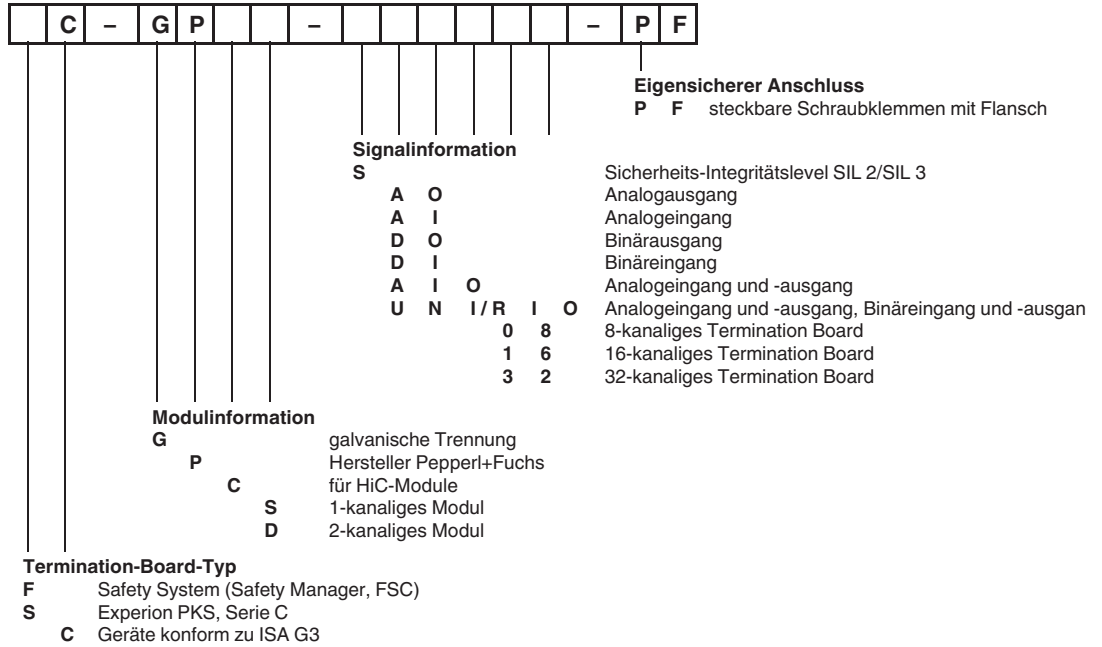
| | C | – | G | P | | | – | | | | | | | – | P | F |
|---|---|---|---|---|---|---|---|---|---|---|---|---|---|---|---|---|

**Eigensicherer Anschluss**
**P F** steckbare Schraubklemmen mit Flansch

**Signalinformation**
**S** Sicherheits-Integritätslevel SIL 2/SIL 3
**A O** Analogausgang
**A I** Analogeingang
**D O** Binärausgang
**D I** Binäreingang
**A I O** Analogeingang und -ausgang
**U N I/R I O** Analogeingang und -ausgang, Binäreingang und -ausgan
**0 8** 8-kanaliges Termination Board
**1 6** 16-kanaliges Termination Board
**3 2** 32-kanaliges Termination Board

**Modulinformation**
**G** galvanische Trennung
**P** Hersteller Pepperl+Fuchs
**C** für HiC-Module
**S** 1-kanaliges Modul
**D** 2-kanaliges Modul

**Termination-Board-Typ**
**F** Safety System (Safety Manager, FSC)
**S** Experion PKS, Serie C
**C** Geräte konform zu ISA G3